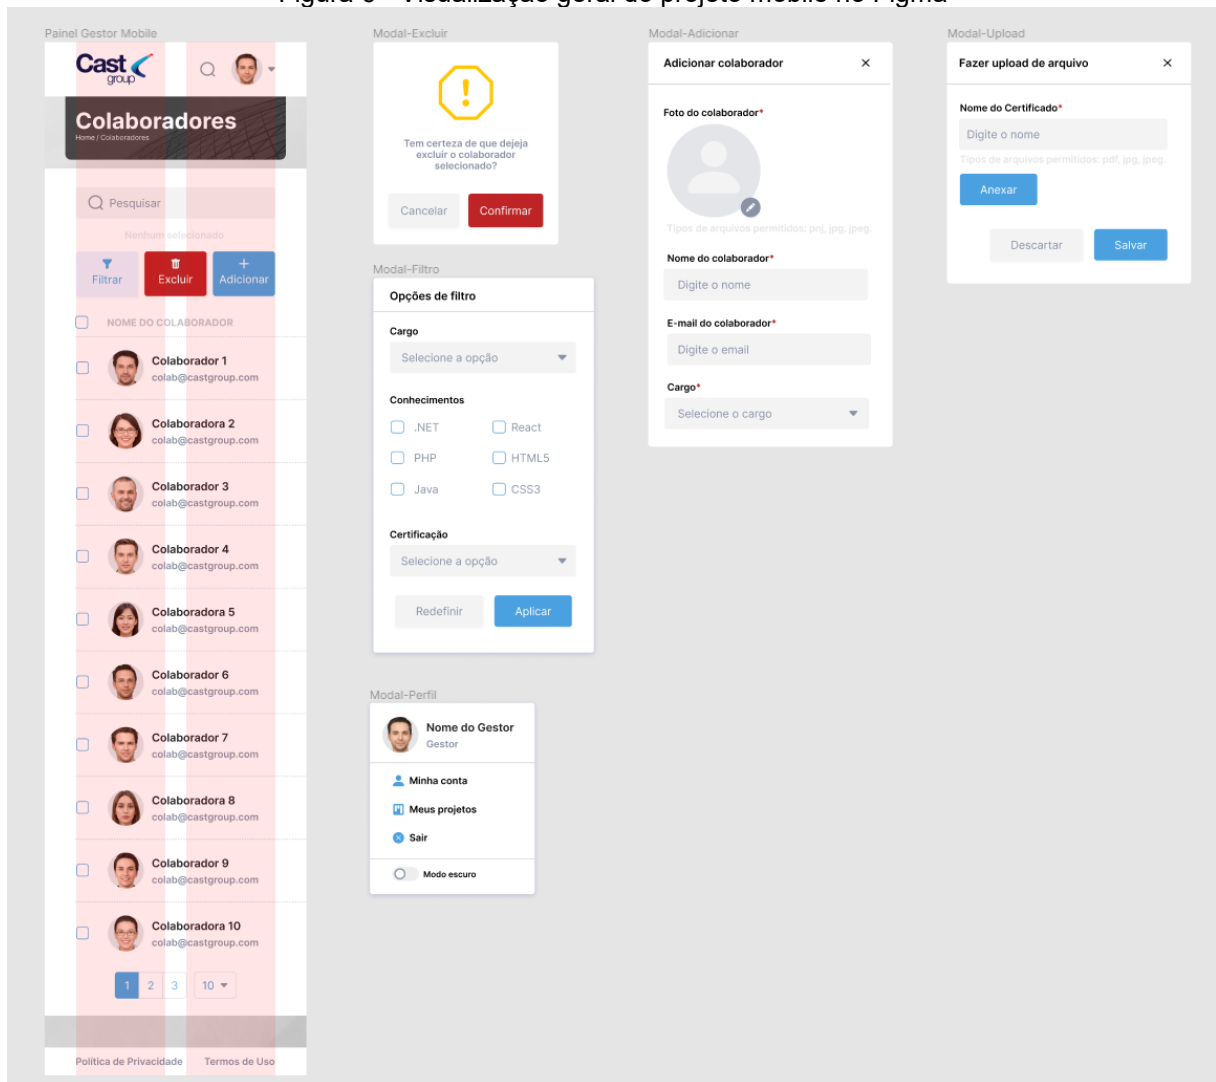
Figura 5 – Visualização geral do projeto mobile no Figma

Painel Gestor Mobile

Cast group

Colaboradores
Home / Colaboradores

Pesquisar

Nenhum selecionado

Filtrar
Excluir
Adicionar

NOME DO COLABORADOR

Colaborador 1
colab@castgroup.com

Colaboradora 2
colab@castgroup.com

Colaborador 3
colab@castgroup.com

Colaborador 4
colab@castgroup.com

Colaboradora 5
colab@castgroup.com

Colaborador 6
colab@castgroup.com

Colaborador 7
colab@castgroup.com

Colaboradora 8
colab@castgroup.com

Colaborador 9
colab@castgroup.com

Colaboradora 10
colab@castgroup.com

1 2 3 10

Política de Privacidade Termos de Uso

Modal-Excluir

!

Tem certeza de que dejeja excluir o colaborador selecionado?

Cancelar
Confirmar

Modal-Filtro

Opções de filtro

Cargo
Selecione a opção

Conhecimentos
.NET
React
PHP
HTML5
Java
CSS3

Certificação
Selecione a opção

Redefinir
Aplicar

Modal-Perfil

Nome do Gestor
Gestor

Minha conta
Meus projetos
Sair

Modo escuro

Modal-Adicionar

Adicionar colaborador ×

Foto do colaborador*

Tipos de arquivos permitidos: pnj, jpg, jpeg.

Nome do colaborador*
Digite o nome

E-mail do colaborador*
Digite o email

Cargo*
Selecione o cargo

Modal-Upload

Fazer upload de arquivo ×

Nome do Certificado*
Digite o nome
Tipos de arquivos permitidos: pdf, jpg, jpeg.

Anexar

Descartar
Salvar